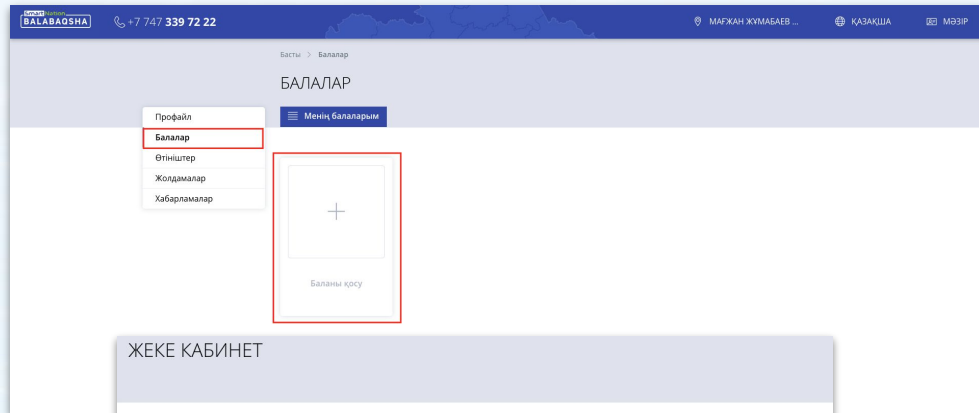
SmartNation BALABAQSHA

+7 747 339 72 22

МАҒЖАН ЖҰМАБАЕВ ...

ҚАЗАҚША

МӘЗІР

Басты > Балалар

БАЛАЛАР

Профайл

Балалар

Өтініштер

Жолдамалар

Хабарламалар

Менің балаларым

+

Баланы қосу

ЖЕКЕ КАБИНЕТ